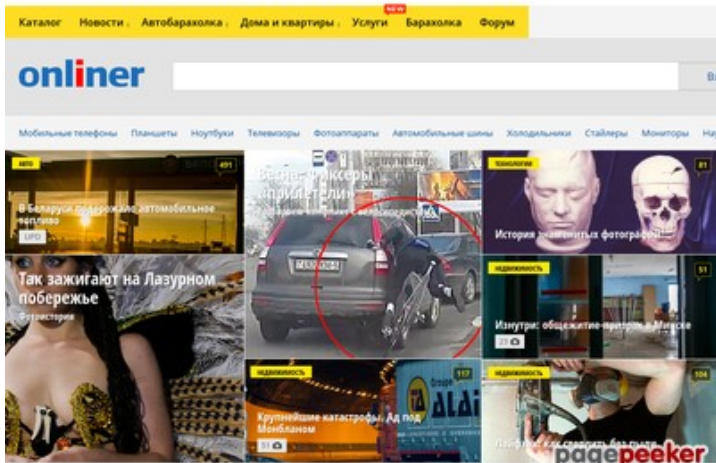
Каталог Новости Автобарахолка Дома и квартиры Услуги NEW Барахолка Форум

onliner

Мобильные телефоны Планшеты Ноутбуки Телевизоры Фотоаппараты Автомобильные шины Холодильники Стайлеры Мониторы

АВТО 491
В Беларуси подорожало автомобильное топливо
UPD

Весенние миксеры прилетели
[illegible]

ТЕХНОЛОГИИ 81
История знаменитых фотографий

Так зажигают на Лазурном побережье
Фотоистория

НЕДВИЖИМОСТЬ 51
Изнутри: общежитие-призрак в Минске
23

НЕДВИЖИМОСТЬ 117
Крупнейшие катастрофы. Ад под Монбланом
51

НЕДВИЖИМОСТЬ 104
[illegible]

pagepeeker